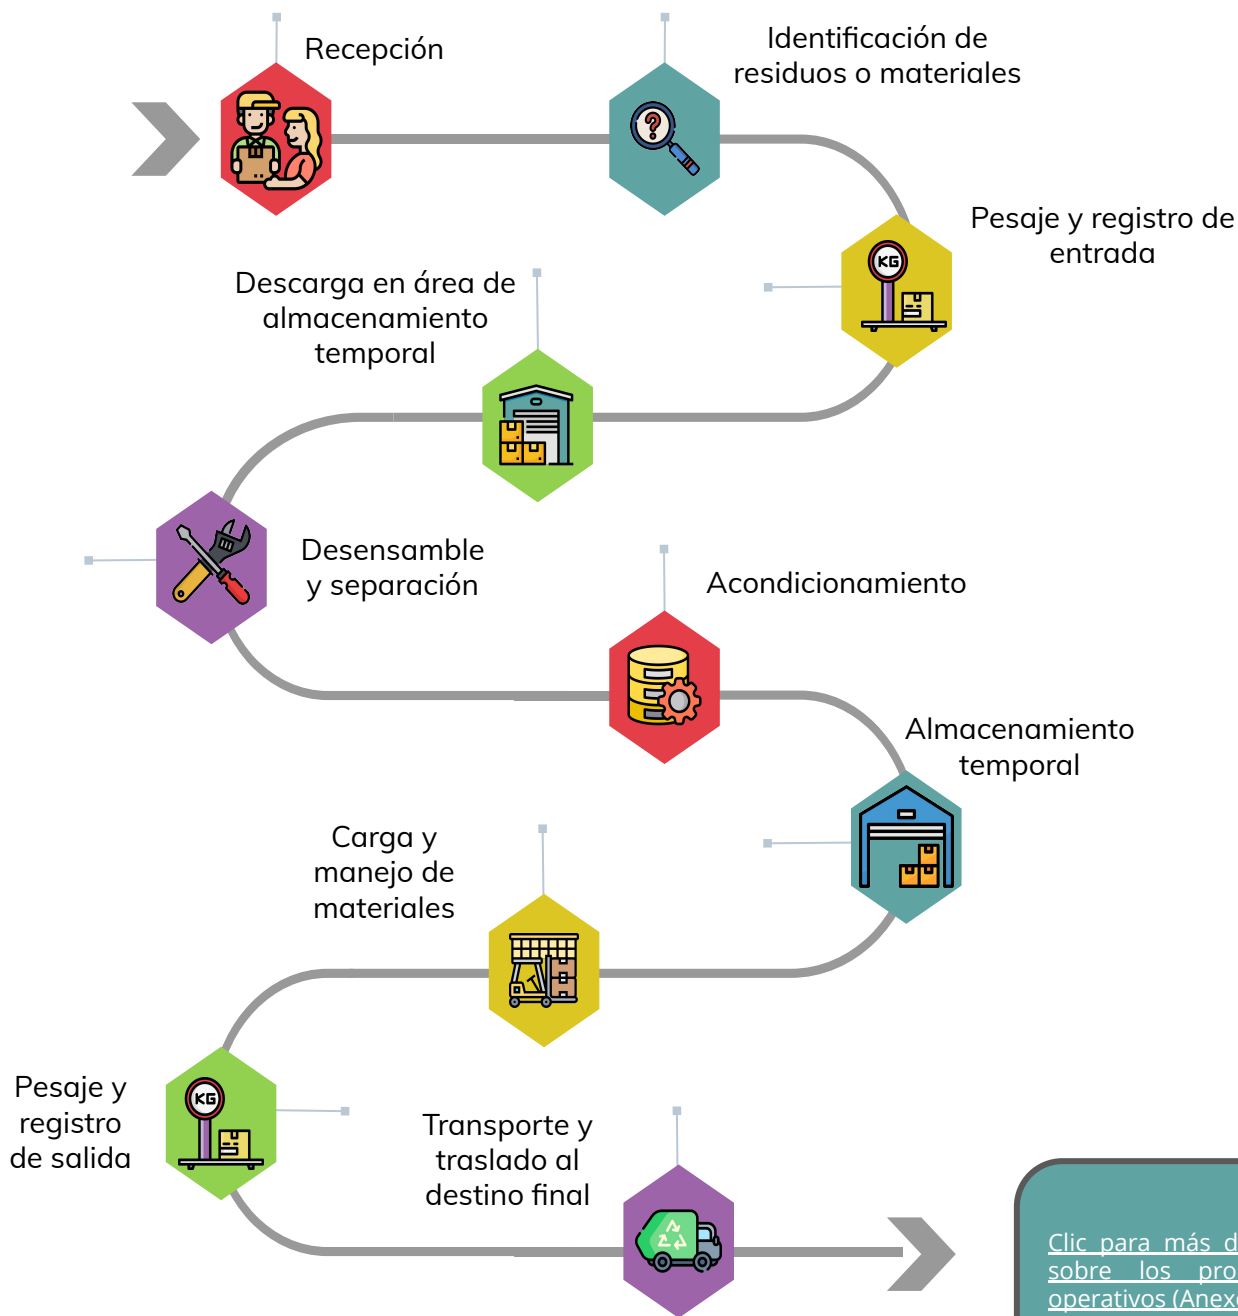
Recepción

Identificación de residuos o materiales

Pesaje y registro de entrada

Descarga en área de almacenamiento temporal

KG

Desensamble y separación

Acondicionamiento

Almacenamiento temporal

Carga y manejo de materiales

Pesaje y registro de salida

KG

Transporte y traslado al destino final

Clic para más d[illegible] sobre los pro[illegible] operativos (Anex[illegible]